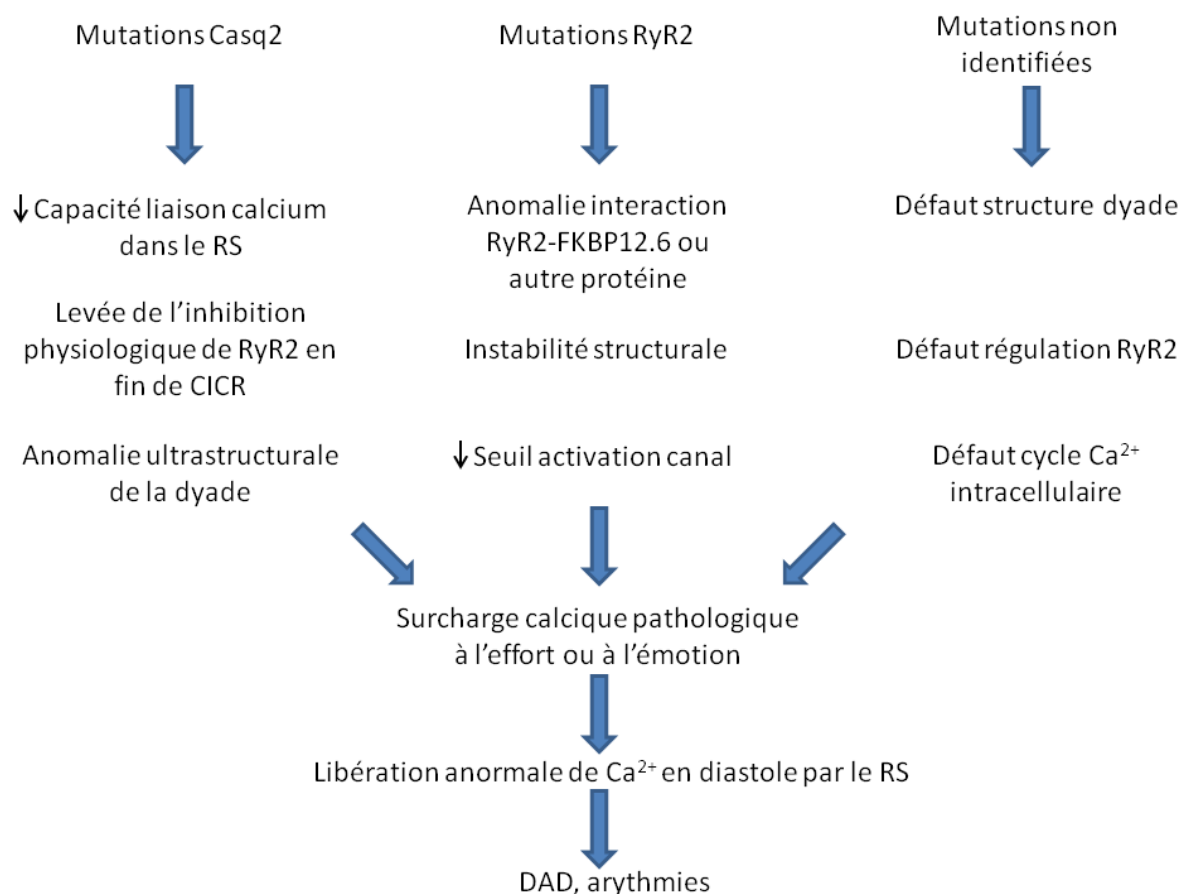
Mutations Casq2

↓ Capacité liaison calcium dans le RS

Levée de l'inhibition physiologique de RyR2 en fin de CICR

Anomalie ultrastructurale de la dyade

Mutations RyR2

Anomalie interaction RyR2-FKBP12.6 ou autre protéine

Instabilité structurale

↓ Seuil activation canal

Mutations non identifiées

Défaut structure dyade

Défaut régulation RyR2

Défaut cycle $Ca^{2+}$ intracellulaire

Surcharge calcique pathologique à l'effort ou à l'émotion

Libération anormale de $Ca^{2+}$ en diastole par le RS

DAD, arythmies